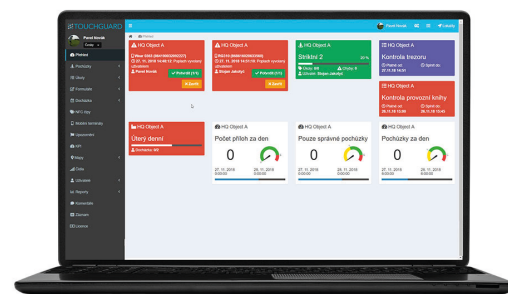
TOUCHGUARD

Pavel Novák

Přehled

Pochůzky

Úkoly

Formuláře

Deaktivace

NFC čipy

Mobilní terminály

Upozornění

API

Mapy

Data

Uživatelé

Reporty

Komentáře

Záznam

Licence

Pavel Novák

Ladění

Přehled

HQ Object A

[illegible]

Pavel Novák

Potvrdit

Zavřít

HQ Object A

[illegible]

Štěpán Jelínek

Potvrdit

Zavřít

HQ Object A

Strážní 2

Úterý denní

HQ Object A

Počet příloh za den

0

27. 11. 2018

28. 11. 2018

HQ Object A

Pouze správné pochůzky

0

27. 11. 2018

28. 11. 2018

HQ Object A

Pochůzky za den

0

27. 11. 2018

28. 11. 2018

HQ Object A

Kontrola trezoru

HQ Object A

Kontrola provozní knihy